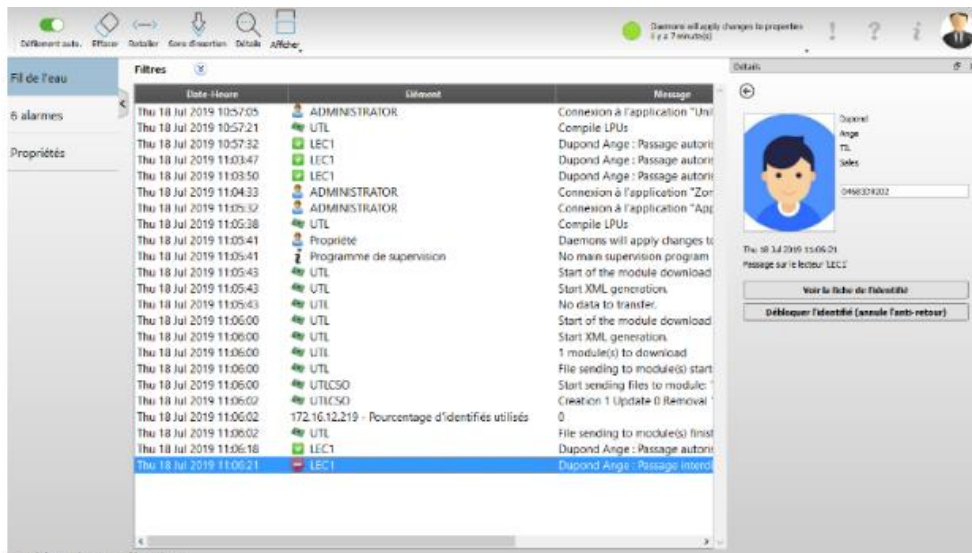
Défilement auto. Effacer Rétablir Sans disparition Détails Afficher

Daemons will apply changes to properties
Il y a 7 minute(s)

Fil de l'eau

6 alarmes

Propriétés

Filtres

| Date-Heure | Élément | Message |
|---|---|---|
| Thu 18 Jul 2019 10:57:05 | ADMINISTRATOR | Connexion à l'application "Uni |
| Thu 18 Jul 2019 10:57:21 | UTL | Compile LPUs |
| Thu 18 Jul 2019 10:57:32 | LEC1 | Dupond Ange : Passage autoris |
| Thu 18 Jul 2019 11:03:47 | LEC1 | Dupond Ange : Passage autoris |
| Thu 18 Jul 2019 11:03:50 | LEC1 | Dupond Ange : Passage autoris |
| Thu 18 Jul 2019 11:04:33 | ADMINISTRATOR | Connexion à l'application "Zon |
| Thu 18 Jul 2019 11:05:32 | ADMINISTRATOR | Connexion à l'application "App |
| Thu 18 Jul 2019 11:05:38 | UTL | Compile LPUs |
| Thu 18 Jul 2019 11:05:41 | Propriété | Daemons will apply changes to |
| Thu 18 Jul 2019 11:05:41 | Programme de supervision | No main supervision program |
| Thu 18 Jul 2019 11:05:43 | UTL | Start of the module download |
| Thu 18 Jul 2019 11:05:43 | UTL | Start XML generation. |
| Thu 18 Jul 2019 11:05:43 | UTL | No data to transfer. |
| Thu 18 Jul 2019 11:06:00 | UTL | Start of the module download |
| Thu 18 Jul 2019 11:06:00 | UTL | Start XML generation. |
| Thu 18 Jul 2019 11:06:00 | UTL | 1 module(s) to download |
| Thu 18 Jul 2019 11:06:00 | UTL | File sending to module(s) start |
| Thu 18 Jul 2019 11:06:00 | UTLCSO | Start sending files to module: |
| Thu 18 Jul 2019 11:06:02 | UTLCSO | Creation 1 Update 0 Removal |
| Thu 18 Jul 2019 11:06:02 | 172.16.12.219 - Pourcentage d'identifiés utilisés | 0 |
| Thu 18 Jul 2019 11:06:02 | UTL | File sending to module(s) finist |
| Thu 18 Jul 2019 11:06:18 | LEC1 | Dupond Ange : Passage autoris |
| Thu 18 Jul 2019 11:06:21 | LEC1 | Dupond Ange : Passage interdi |

Détails

Dupond
Ange
TL
Sales
0468329202

Thu 18 Jul 2019 11:06:21
Passage sur le lecteur 'LEC1'

Voir la fiche de l'identifié

Débloquer l'identifié (annule l'anti-retour)